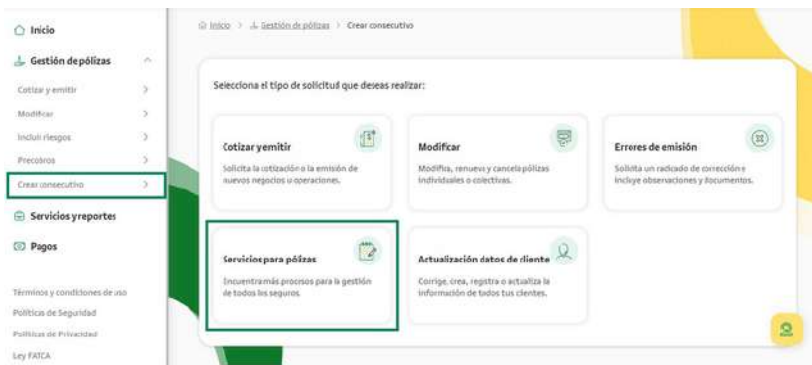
Inicio

Gestión de pólizas

Cotizar y emitir

Modificar

Incluir riesgos

Precobros

Crear consecutivo

Servicios y reportes

Pagos

Términos y condiciones de uso

Políticas de Seguridad

Políticas de Privacidad

Ley FATCA

Inicio > Gestión de pólizas > Crear consecutivo

Selecciona el tipo de solicitud que deseas realizar:

Cotizar y emitir
Solicita la cotización o la emisión de nuevos negocios u operaciones.

Modificar
Modifica, renueva y cancela pólizas individuales o colectivas.

Errores de emisión
Solicita un radicado de corrección e incluye observaciones y documentos.

Servicios para pólizas
Encuentra más procesos para la gestión de todos los seguros.

Actualización datos de cliente
Corrige, crea, registra o actualiza la información de todos tus clientes.